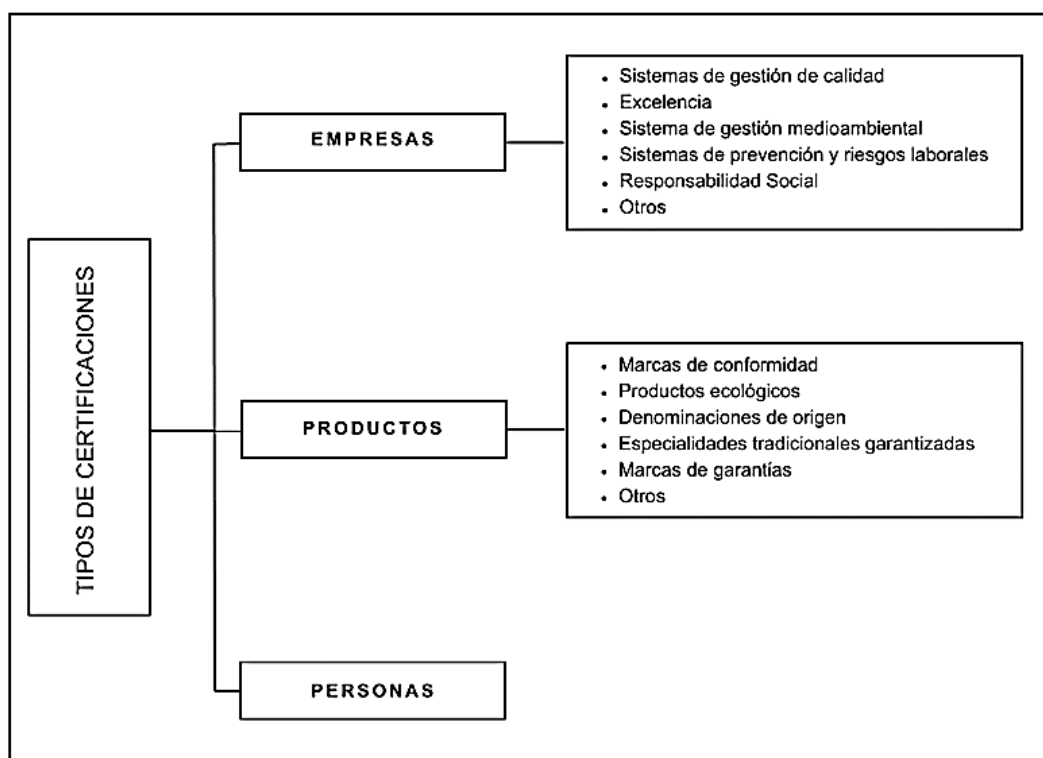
TIPOS DE CERTIFICACIONES

EMPRESAS

- Sistemas de gestión de calidad
- Excelencia
- Sistema de gestión medioambiental
- Sistemas de prevención y riesgos laborales
- Responsabilidad Social
- Otros

PRODUCTOS

- Marcas de conformidad
- Productos ecológicos
- Denominaciones de origen
- Especialidades tradicionales garantizadas
- Marcas de garantías
- Otros

PERSONAS